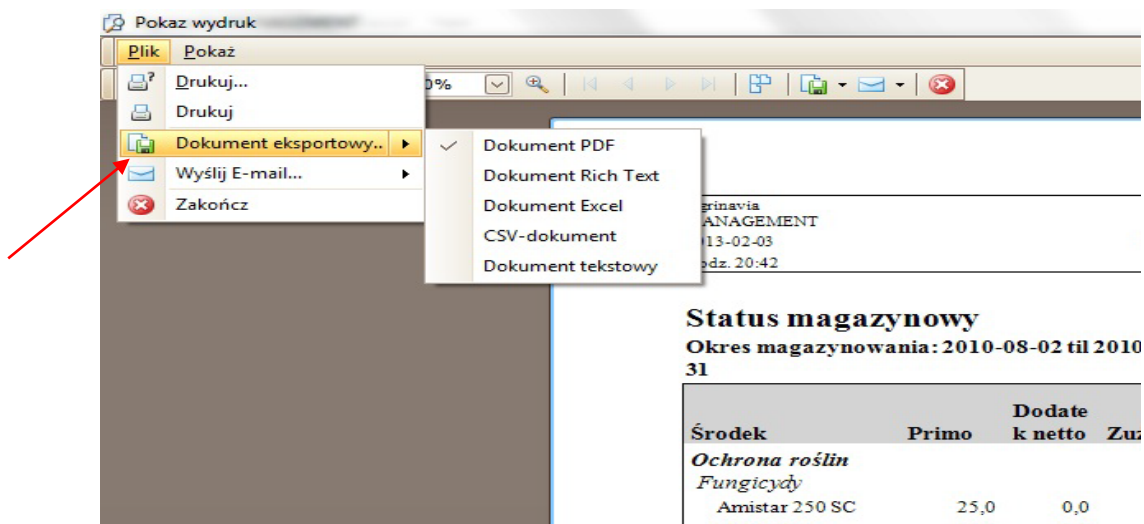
Pokaz wydruk

Plik Pokaż

Drukuj...
Drukuj
Dokument eksportowy...
Wyślij E-mail...
Zakończ

0%

Dokument PDF
Dokument Rich Text
Dokument Excel
CSV-dokument
Dokument tekstowy

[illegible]grinavia
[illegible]ANAGEMENT
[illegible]013-02-03
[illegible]odz. 20:42

Status magazynowy
Okres magazynowania: 2010-08-02 til 2010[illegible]
31

| Środek | Primo | Dodate k netto | Zu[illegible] |
|---|---|---|---|
| Ochrona roślin | | | |
| Fungicydy | | | |
| Amistar 250 SC | 25,0 | 0,0 | |